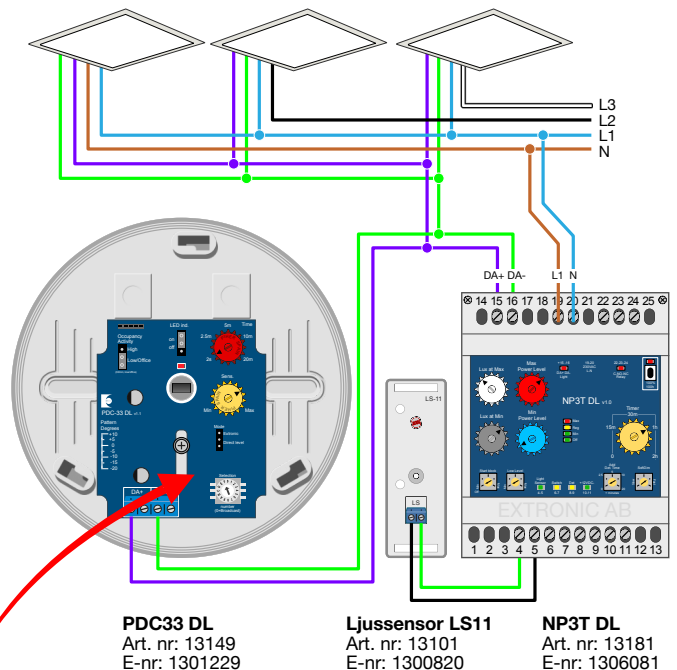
L3
L2
L1
N

DA+ DA-
L1 N

14 15 16 17 18 19 20 21 22 23 24 25

Occupancy
Activity
High
Low/Office
LED ind.
on
off
Time
5m
2.5m
10m
2s
30m
Sens.
Min
Max
PDC-33 DL
Pattern
Degrees
Mode
Mode
Selection
DA+

LS-11
LS

Lux at Max
Max
Power Level
NP3T DL
Lux at Min
Min
Power Level
Timer
30m
10m
2h
EXTRONIC AB

1 2 3 4 5 6 7 8 9 10 11 12 13

PDC33 DL
Art. nr: 13149
E-nr: 1301229

Ljussensor LS11
Art. nr: 13101
E-nr: 1300820

NP3T DL
Art. nr: 13181
E-nr: 1306081